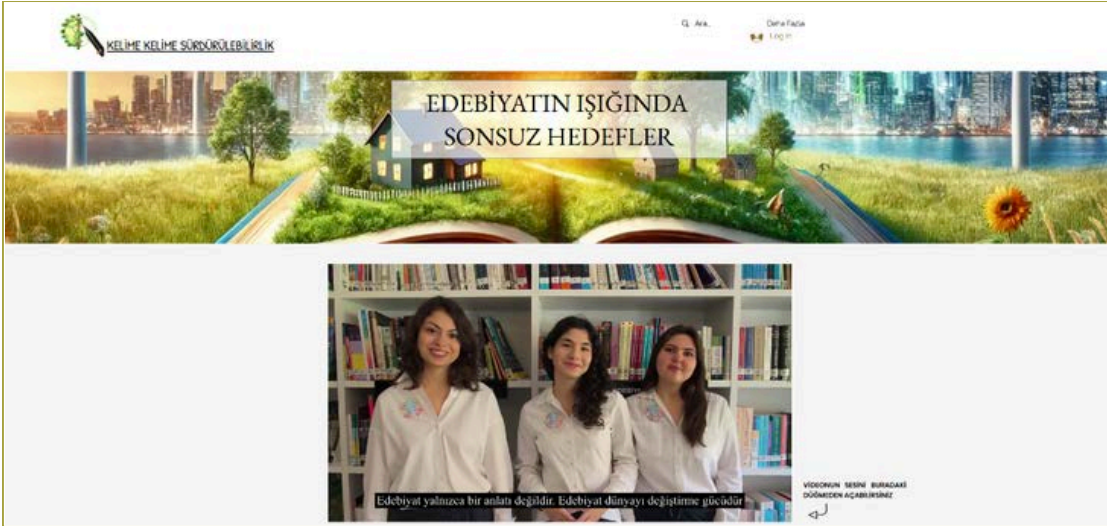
KELİME KELİME SÜRDÜRÜLEBİLİRLİK

Ara...

Daha Fazla

Log In

EDEBİYATIN IŞIĞINDA SONSUZ HEDEFLER

Edebiyat yalnızca bir anlatı değildir. Edebiyat dünyayı değiştirme gücüdür

VİDEONUN SESİNİ BURADAKİ DÜĞMEDEN AÇABİLİRSİNİZ